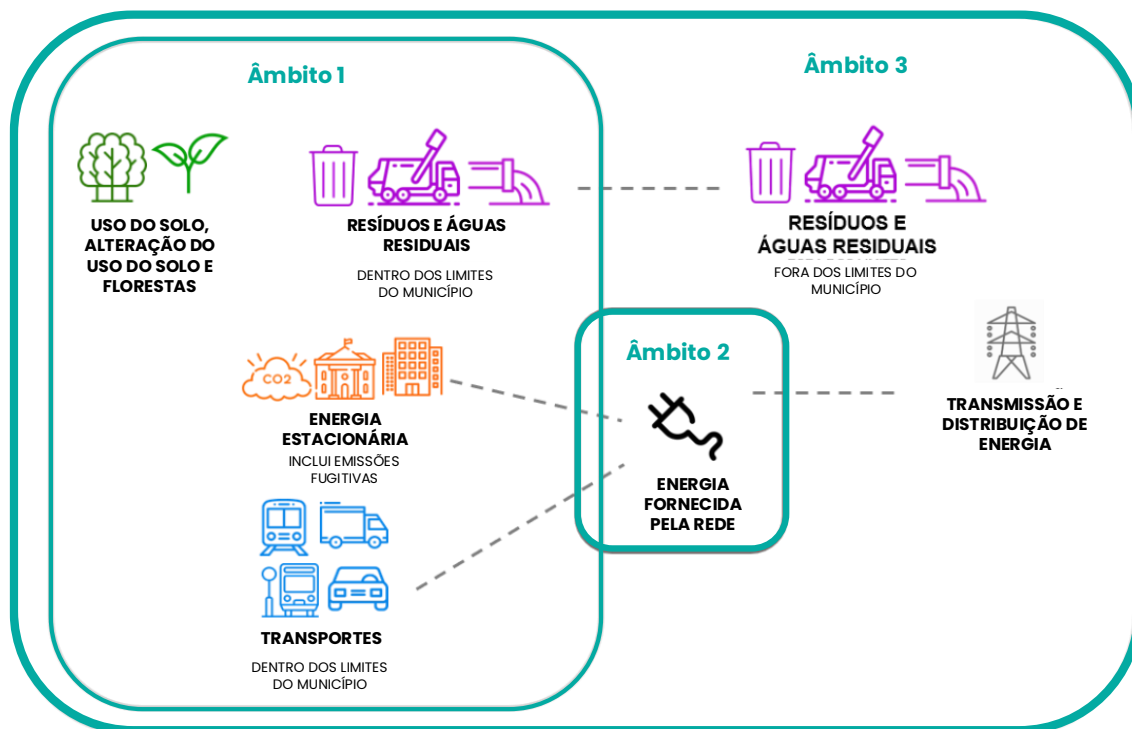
Âmbito 1

Âmbito 3

USO DO SOLO, ALTERAÇÃO DO USO DO SOLO E FLORESTAS

RESÍDUOS E ÁGUAS RESIDUAIS

DENTRO DOS LIMITES DO MUNICÍPIO

RESÍDUOS E ÁGUAS RESIDUAIS

FORA DOS LIMITES DO MUNICÍPIO

Âmbito 2

CO2

ENERGIA ESTACIONÁRIA

INCLUI EMISSÕES FUGITIVAS

ENERGIA FORNECIDA PELA REDE

TRANSMISSÃO E DISTRIBUIÇÃO DE ENERGIA

TRANSPORTES

DENTRO DOS LIMITES DO MUNICÍPIO